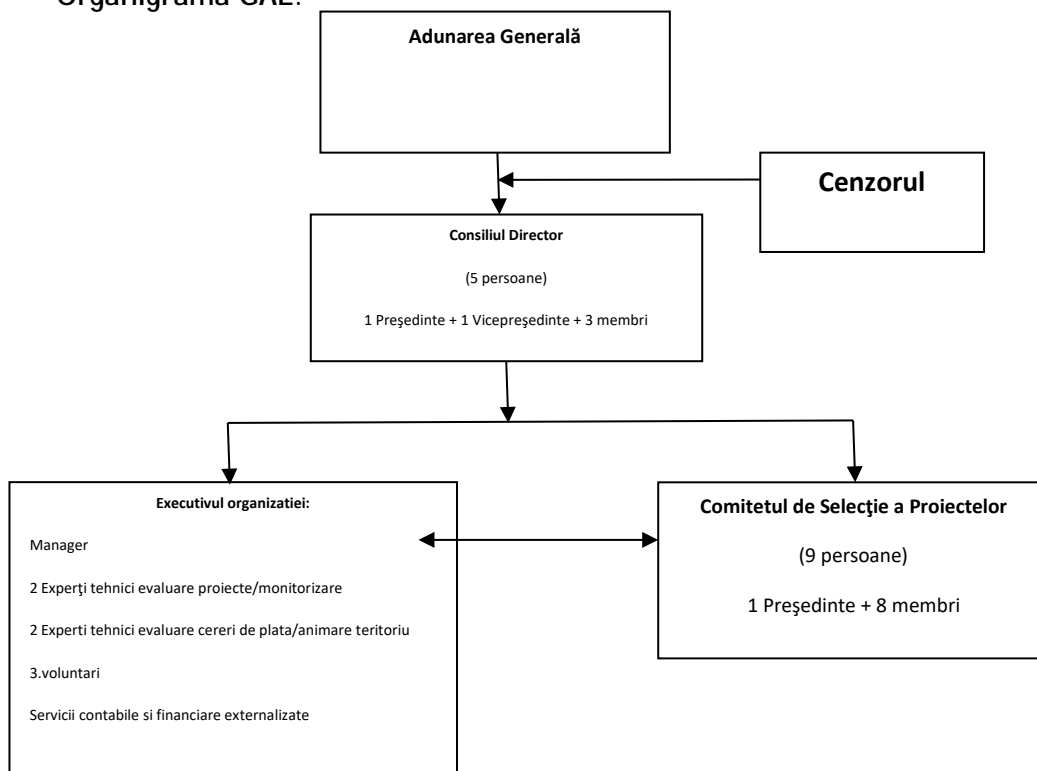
Organigrama GAL:

Adunarea Generală

Cenzorul

Consiliul Director

(5 persoane)

1 Preşedinte + 1 Vicepreşedinte + 3 membri

Executivul organizatiei:

Manager

2 Experţi tehnici evaluare proiecte/monitorizare

2 Experti tehnici evaluare cereri de plata/animare teritoriu

3.voluntari

Servicii contabile si financiare externalizate

Comitetul de Selecţie a Proiectelor

(9 persoane)

1 Preşedinte + 8 membri